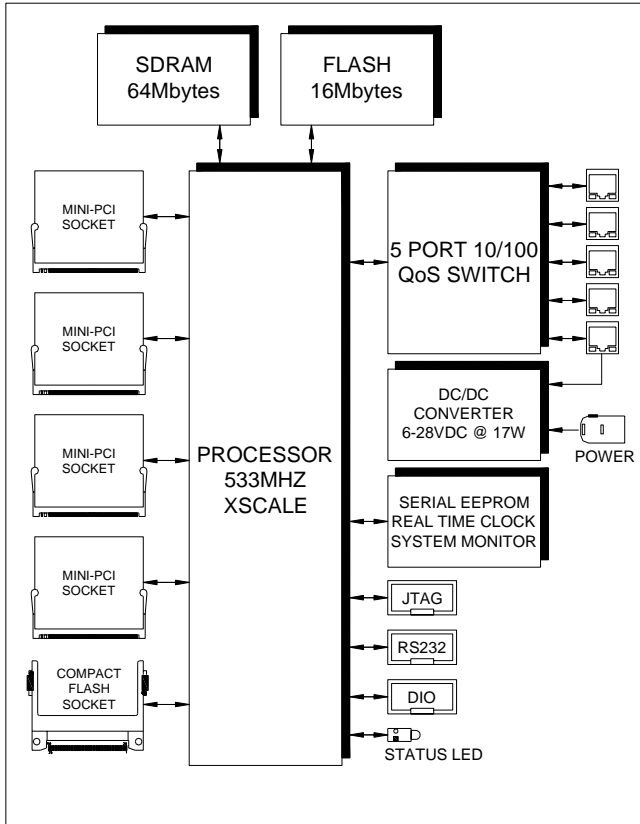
SDRAM
64Mbytes

FLASH
16Mbytes

MINI-PCI
SOCKET

MINI-PCI
SOCKET

MINI-PCI
SOCKET

MINI-PCI
SOCKET

COMPACT
FLASH
SOCKET

PROCESSOR
533MHZ
XSCALE

5 PORT 10/100
QoS SWITCH

DC/DC
CONVERTER
6-28VDC @ 17W

POWER

SERIAL EEPROM
REAL TIME CLOCK
SYSTEM MONITOR

JTAG

RS232

DIO

STATUS LED